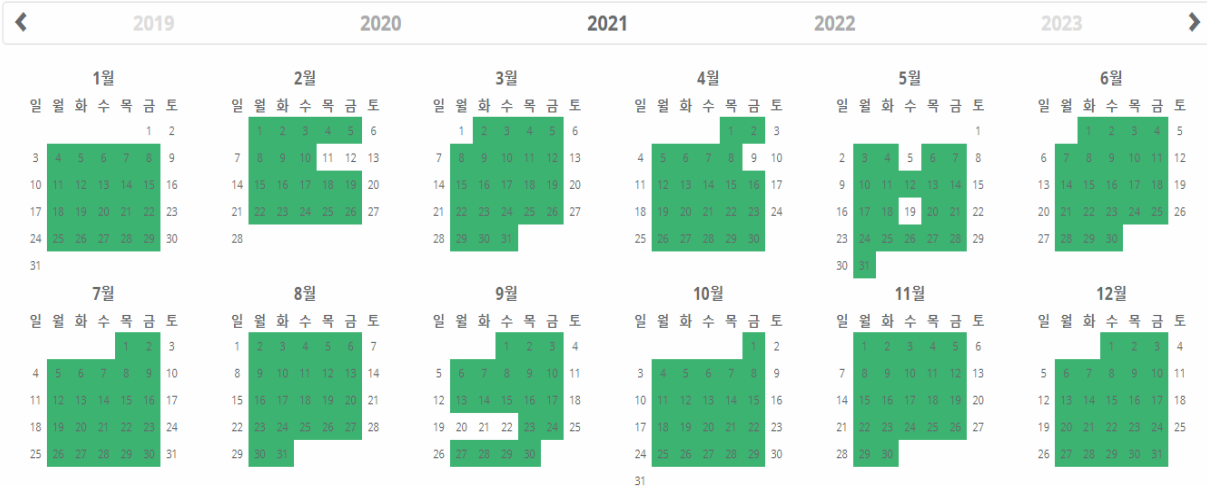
‹ 2019 2020 2021 2022 2023 ›

1월

| 일 | 월 | 화 | 수 | 목 | 금 | 토 |
|---|---|---|---|---|---|---|
| | | | | | 1 | 2 |
| 3 | 4 | 5 | 6 | 7 | 8 | 9 |
| 10 | 11 | 12 | 13 | 14 | 15 | 16 |
| 17 | 18 | 19 | 20 | 21 | 22 | 23 |
| 24 | 25 | 26 | 27 | 28 | 29 | 30 |
| 31 | | | | | | |

2월

| 일 | 월 | 화 | 수 | 목 | 금 | 토 |
|---|---|---|---|---|---|---|
| | 1 | 2 | 3 | 4 | 5 | 6 |
| 7 | 8 | 9 | 10 | 11 | 12 | 13 |
| 14 | 15 | 16 | 17 | 18 | 19 | 20 |
| 21 | 22 | 23 | 24 | 25 | 26 | 27 |
| 28 | | | | | | |

3월

| 일 | 월 | 화 | 수 | 목 | 금 | 토 |
|---|---|---|---|---|---|---|
| | 1 | 2 | 3 | 4 | 5 | 6 |
| 7 | 8 | 9 | 10 | 11 | 12 | 13 |
| 14 | 15 | 16 | 17 | 18 | 19 | 20 |
| 21 | 22 | 23 | 24 | 25 | 26 | 27 |
| 28 | 29 | 30 | 31 | | | |

4월

| 일 | 월 | 화 | 수 | 목 | 금 | 토 |
|---|---|---|---|---|---|---|
| | | | | 1 | 2 | 3 |
| 4 | 5 | 6 | 7 | 8 | 9 | 10 |
| 11 | 12 | 13 | 14 | 15 | 16 | 17 |
| 18 | 19 | 20 | 21 | 22 | 23 | 24 |
| 25 | 26 | 27 | 28 | 29 | 30 | |

5월

| 일 | 월 | 화 | 수 | 목 | 금 | 토 |
|---|---|---|---|---|---|---|
| | | | | | | 1 |
| 2 | 3 | 4 | 5 | 6 | 7 | 8 |
| 9 | 10 | 11 | 12 | 13 | 14 | 15 |
| 16 | 17 | 18 | 19 | 20 | 21 | 22 |
| 23 | 24 | 25 | 26 | 27 | 28 | 29 |
| 30 | 31 | | | | | |

6월

| 일 | 월 | 화 | 수 | 목 | 금 | 토 |
|---|---|---|---|---|---|---|
| | | 1 | 2 | 3 | 4 | 5 |
| 6 | 7 | 8 | 9 | 10 | 11 | 12 |
| 13 | 14 | 15 | 16 | 17 | 18 | 19 |
| 20 | 21 | 22 | 23 | 24 | 25 | 26 |
| 27 | 28 | 29 | 30 | | | |

7월

| 일 | 월 | 화 | 수 | 목 | 금 | 토 |
|---|---|---|---|---|---|---|
| | | | | 1 | 2 | 3 |
| 4 | 5 | 6 | 7 | 8 | 9 | 10 |
| 11 | 12 | 13 | 14 | 15 | 16 | 17 |
| 18 | 19 | 20 | 21 | 22 | 23 | 24 |
| 25 | 26 | 27 | 28 | 29 | 30 | 31 |

8월

| 일 | 월 | 화 | 수 | 목 | 금 | 토 |
|---|---|---|---|---|---|---|
| 1 | 2 | 3 | 4 | 5 | 6 | 7 |
| 8 | 9 | 10 | 11 | 12 | 13 | 14 |
| 15 | 16 | 17 | 18 | 19 | 20 | 21 |
| 22 | 23 | 24 | 25 | 26 | 27 | 28 |
| 29 | 30 | 31 | | | | |

9월

| 일 | 월 | 화 | 수 | 목 | 금 | 토 |
|---|---|---|---|---|---|---|
| | | | 1 | 2 | 3 | 4 |
| 5 | 6 | 7 | 8 | 9 | 10 | 11 |
| 12 | 13 | 14 | 15 | 16 | 17 | 18 |
| 19 | 20 | 21 | 22 | 23 | 24 | 25 |
| 26 | 27 | 28 | 29 | 30 | | |

10월

| 일 | 월 | 화 | 수 | 목 | 금 | 토 |
|---|---|---|---|---|---|---|
| | | | | | 1 | 2 |
| 3 | 4 | 5 | 6 | 7 | 8 | 9 |
| 10 | 11 | 12 | 13 | 14 | 15 | 16 |
| 17 | 18 | 19 | 20 | 21 | 22 | 23 |
| 24 | 25 | 26 | 27 | 28 | 29 | 30 |
| 31 | | | | | | |

11월

| 일 | 월 | 화 | 수 | 목 | 금 | 토 |
|---|---|---|---|---|---|---|
| | 1 | 2 | 3 | 4 | 5 | 6 |
| 7 | 8 | 9 | 10 | 11 | 12 | 13 |
| 14 | 15 | 16 | 17 | 18 | 19 | 20 |
| 21 | 22 | 23 | 24 | 25 | 26 | 27 |
| 28 | 29 | 30 | | | | |

12월

| 일 | 월 | 화 | 수 | 목 | 금 | 토 |
|---|---|---|---|---|---|---|
| | | | 1 | 2 | 3 | 4 |
| 5 | 6 | 7 | 8 | 9 | 10 | 11 |
| 12 | 13 | 14 | 15 | 16 | 17 | 18 |
| 19 | 20 | 21 | 22 | 23 | 24 | 25 |
| 26 | 27 | 28 | 29 | 30 | 31 | |